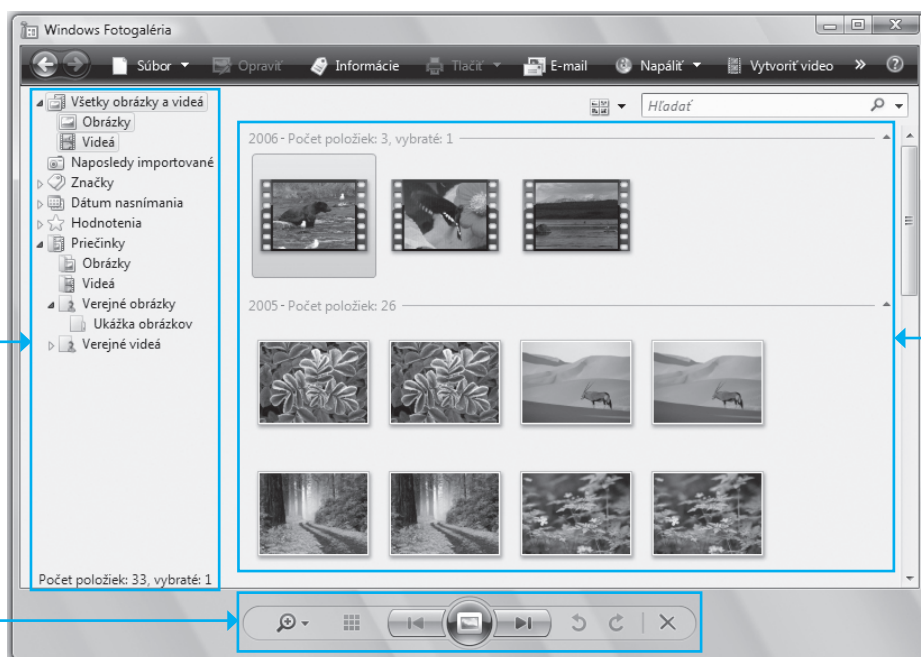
Windows Fotogaléria

Súbor Opraviť Informácie Tlačiť E-mail Napáliť Vytvoriť video »

Všetky obrázky a videá
Obrázky
Videá
Naposledy importované
Značky
Dátum nasnímania
Hodnotenia
Priečinky
Obrázky
Videá
Verejné obrázky
Ukážka obrázkov
Verejné videá

Počet položiek: 33, vybraté: 1

Hľadať

2006 - Počet položiek: 3, vybraté: 1

2005 - Počet položiek: 26